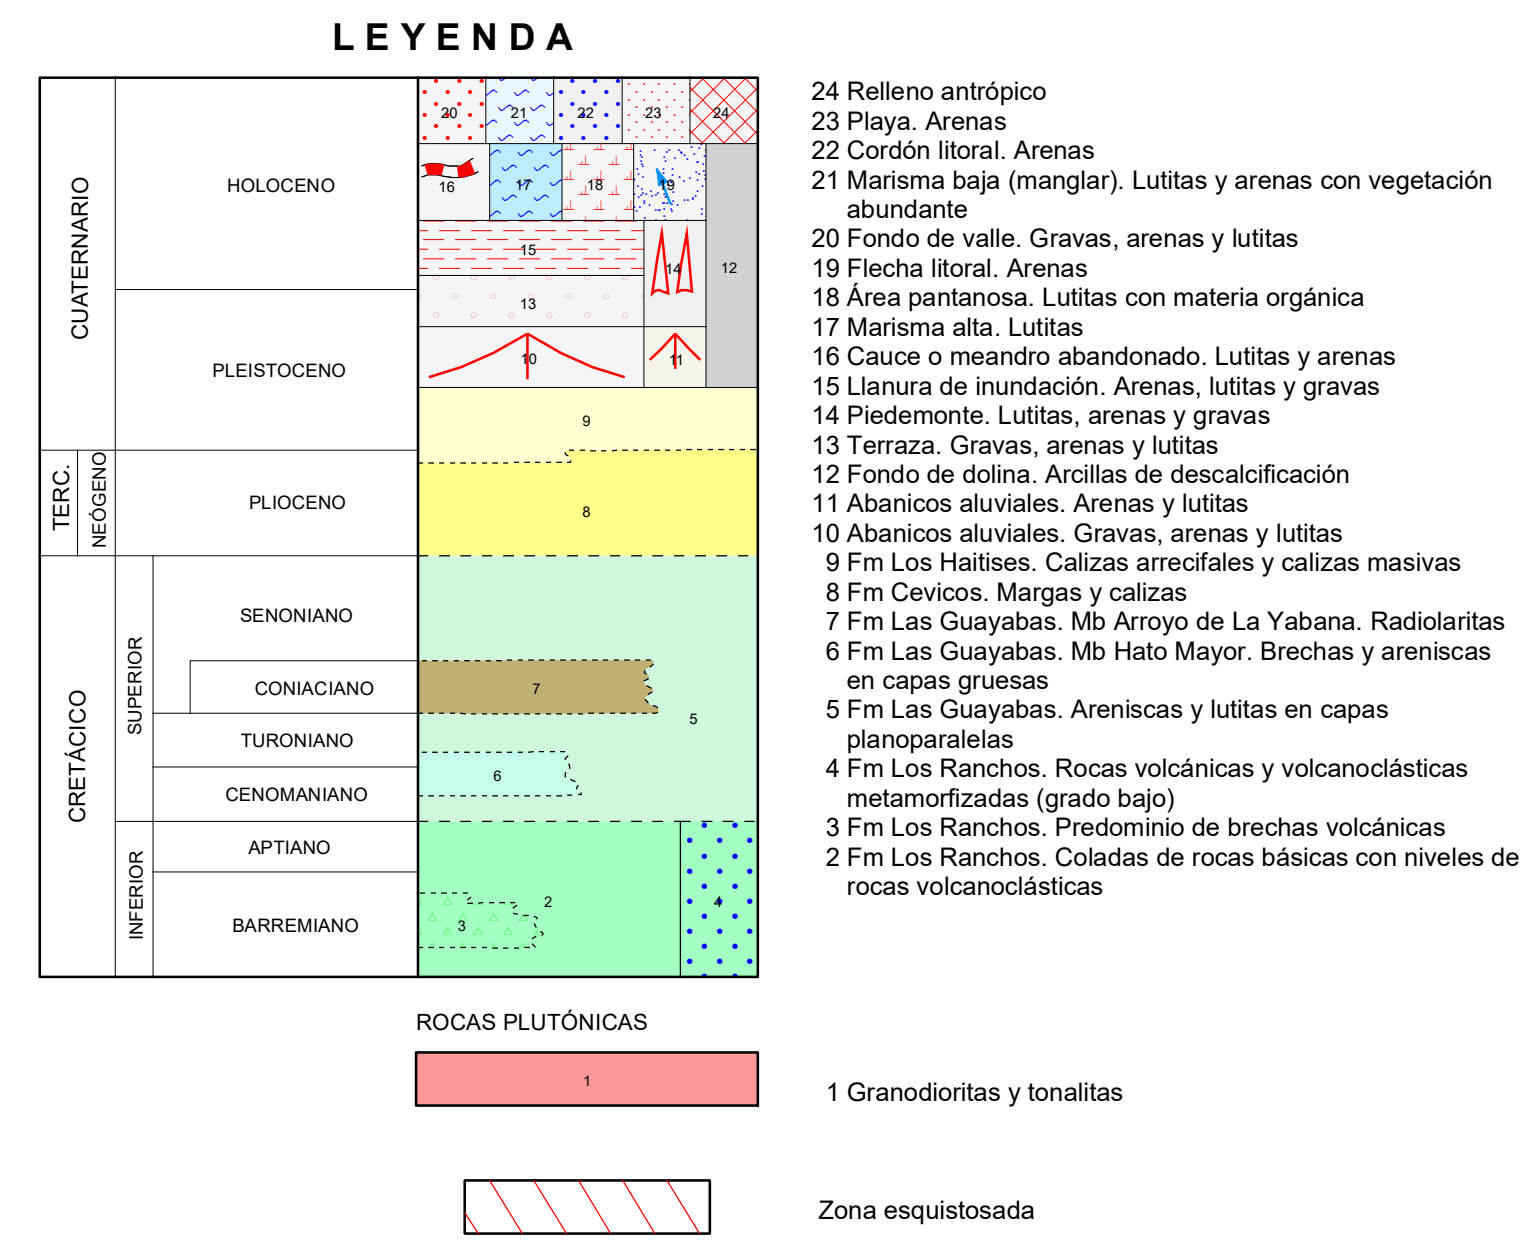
LEYENDA

CUATERNARIO
HOLOCENO
PLEISTOCENO
TERC.
NEÓGENO
PLIOCENO
CRETÁCICO
SUPERIOR
SENONIANO
CONIACIANO
TURONIANO
CENOMANIANO
INFERIOR
APTIANO
BARREMIANO

20 21 22 23 24
16 17 18 19
15 14 12
13
10 11
9
8
7
5
6
2
3
4

24 Relleno antrópico
23 Playa. Arenas
22 Cordón litoral. Arenas
21 Marisma baja (manglar). Lutitas y arenas con vegetación abundante
20 Fondo de valle. Gravas, arenas y lutitas
19 Flecha litoral. Arenas
18 Área pantanosa. Lutitas con materia orgánica
17 Marisma alta. Lutitas
16 Cauce o meandro abandonado. Lutitas y arenas
15 Llanura de inundación. Arenas, lutitas y gravas
14 Piedemonte. Lutitas, arenas y gravas
13 Terraza. Gravas, arenas y lutitas
12 Fondo de dolina. Arcillas de descalcificación
11 Abanicos aluviales. Arenas y lutitas
10 Abanicos aluviales. Gravas, arenas y lutitas
9 Fm Los Haitises. Calizas arrecifales y calizas masivas
8 Fm Cevicos. Margas y calizas
7 Fm Las Guayabas. Mb Arroyo de La Yabana. Radiolaritas
6 Fm Las Guayabas. Mb Hato Mayor. Brechas y areniscas en capas gruesas
5 Fm Las Guayabas. Areniscas y lutitas en capas planoparalelas
4 Fm Los Ranchos. Rocas volcánicas y volcanoclásticas metamorfizadas (grado bajo)
3 Fm Los Ranchos. Predominio de brechas volcánicas
2 Fm Los Ranchos. Coladas de rocas básicas con niveles de rocas volcanoclásticas

ROCAS PLUTÓNICAS
1
1 Granodioritas y tonalitas

Zona esquistosada